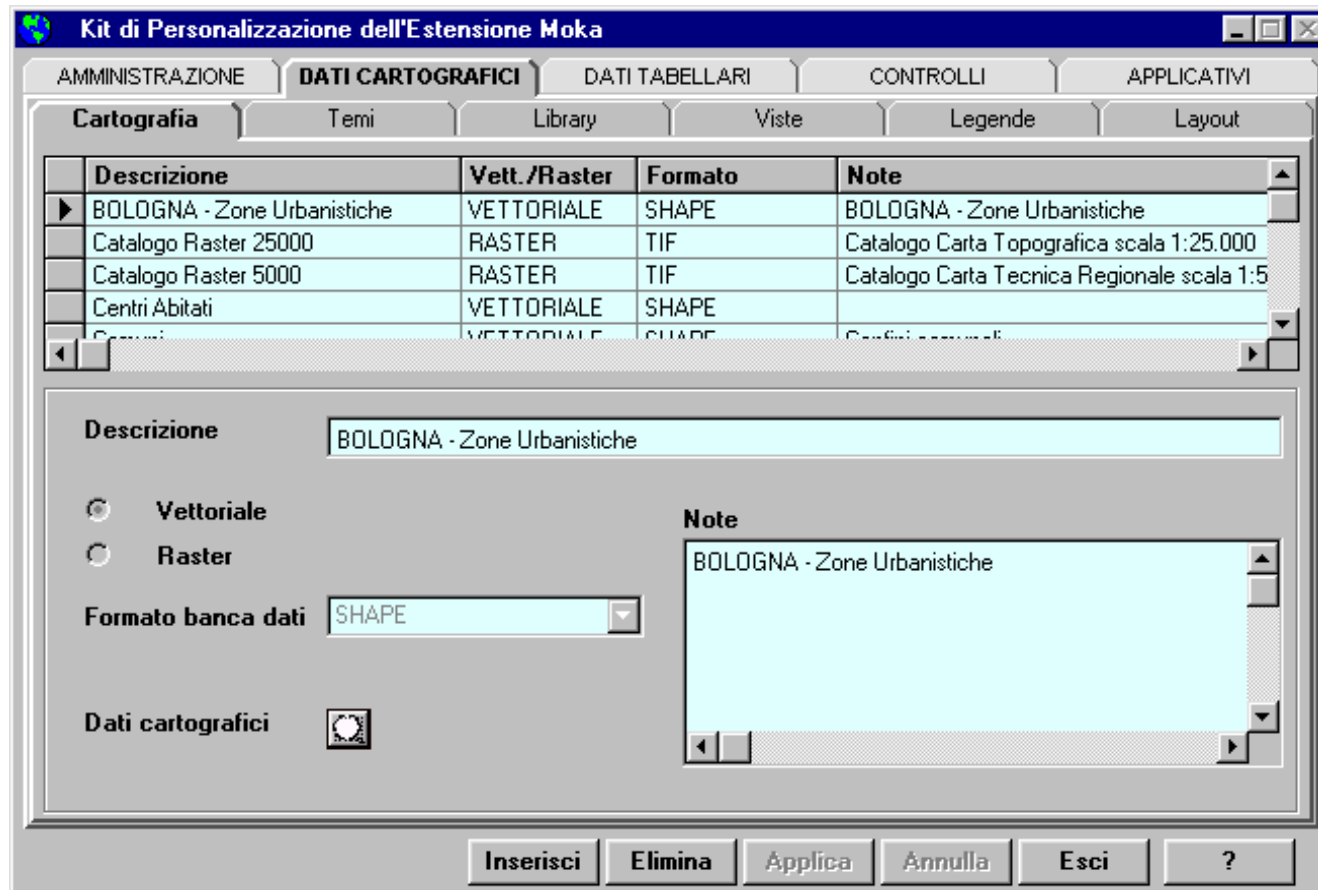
Kit di Personalizzazione dell'Estensione Moka

AMMINISTRAZIONE | DATI CARTOGRAFICI | DATI TABELLARI | CONTROLLI | APPLICATIVI

Cartografia | Temi | Library | Viste | Legende | Layout

| Descrizione | Vett./Raster | Formato | Note |
|---|---|---|---|
| BOLOGNA - Zone Urbanistiche | VETTORIALE | SHAPE | BOLOGNA - Zone Urbanistiche |
| Catalogo Raster 25000 | RASTER | TIF | Catalogo Carta Topografica scala 1:25.000 |
| Catalogo Raster 5000 | RASTER | TIF | Catalogo Carta Tecnica Regionale scala 1:5 |
| Centri Abitati | VETTORIALE | SHAPE | |
| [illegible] | VETTORIALE | SHAPE | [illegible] |

Descrizione BOLOGNA - Zone Urbanistiche

Vettoriale
Raster

Note
BOLOGNA - Zone Urbanistiche

Formato banca dati SHAPE

Dati cartografici

Inserisci | Elimina | Applica | Annulla | Esci | ?